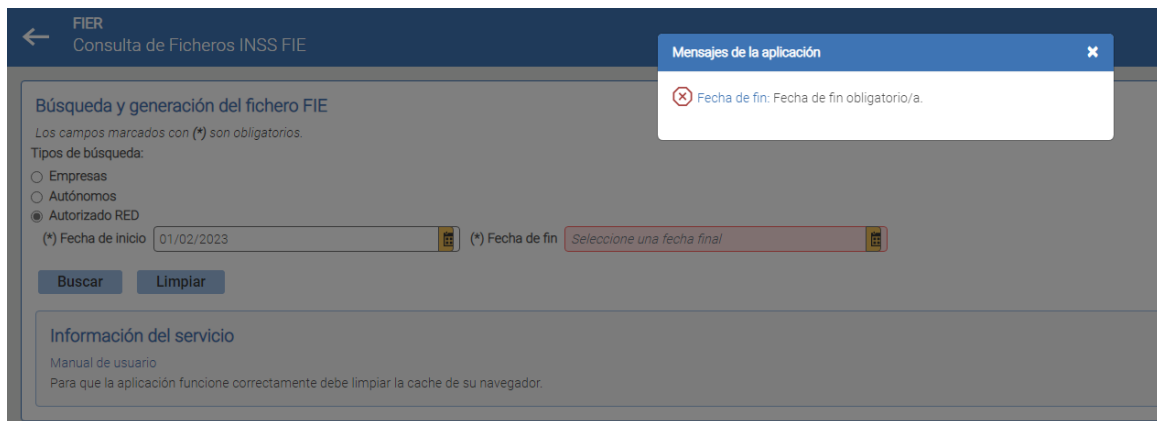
FIER
Consulta de Ficheros INSS FIE

Mensajes de la aplicación ✖

Fecha de fin: Fecha de fin obligatorio/a.

Búsqueda y generación del fichero FIE
Los campos marcados con (*) son obligatorios.
Tipos de búsqueda:
Empresas
Autónomos
Autorizado RED
(*) Fecha de inicio 01/02/2023 (*) Fecha de fin Seleccione una fecha final

Buscar Limpiar

Información del servicio
Manual de usuario
Para que la aplicación funcione correctamente debe limpiar la cache de su navegador.